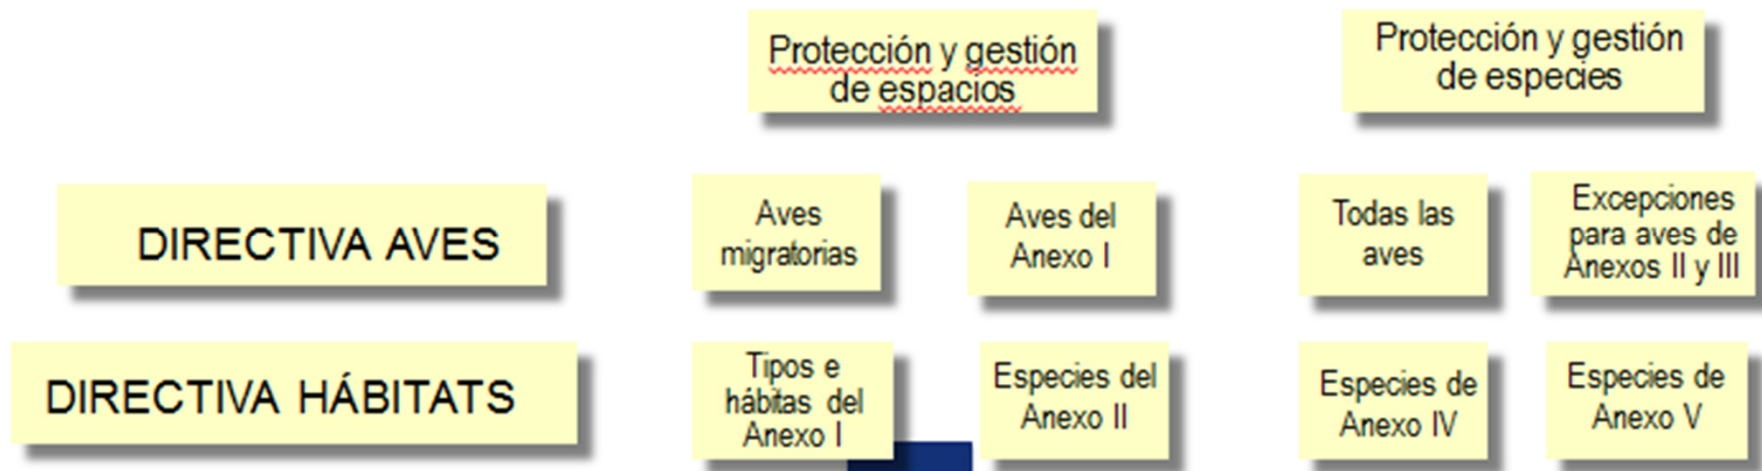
Protección y gestión de espacios

Protección y gestión de especies

DIRECTIVA AVES

Aves migratorias

Aves del Anexo I

Todas las aves

Excepciones para aves de Anexos II y III

DIRECTIVA HÁBITATS

Tipos e hábitas del Anexo I

Especies del Anexo II

Especies de Anexo IV

Especies de Anexo V